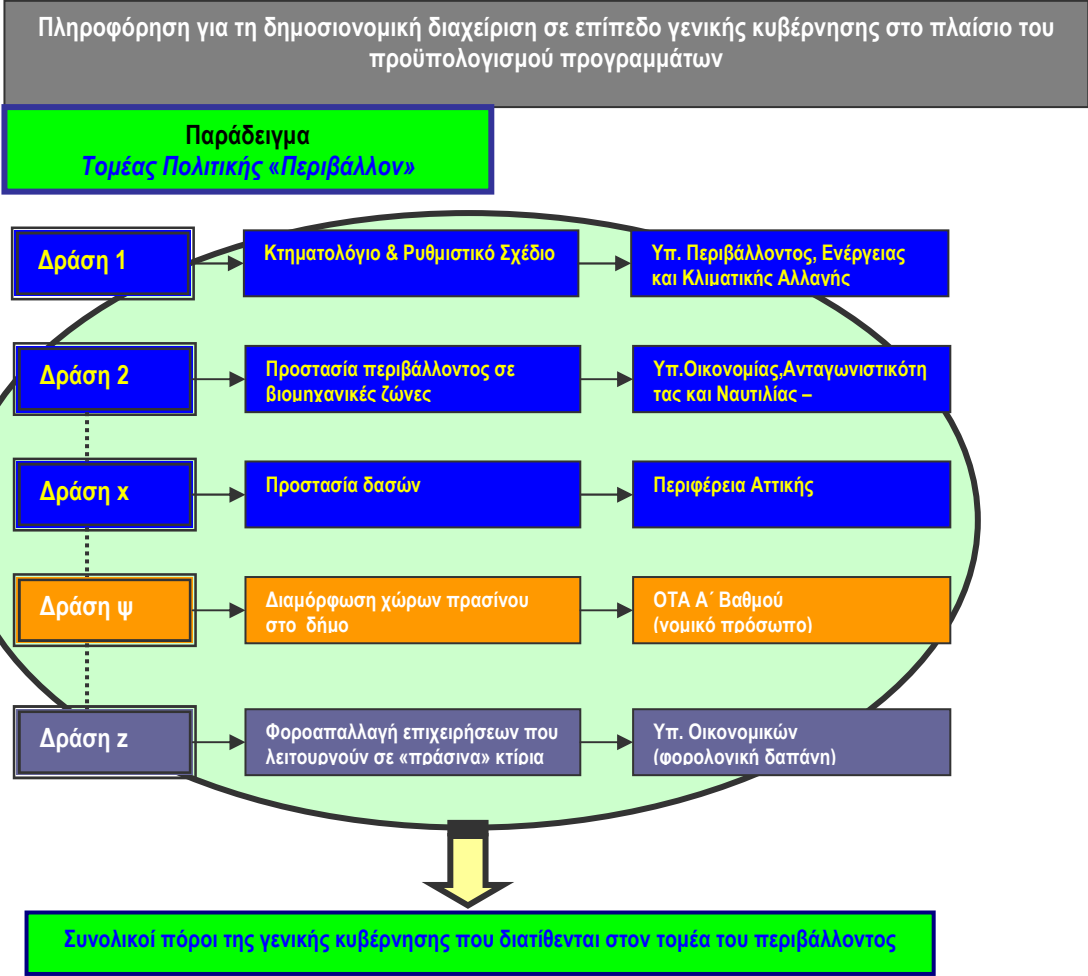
Πληροφόρηση για τη δημοσιονομική διαχείριση σε επίπεδο γενικής κυβέρνησης στο πλαίσιο του προϋπολογισμού προγραμμάτων

Παράδειγμα
Τομέας Πολιτικής «Περιβάλλον»

Δράση 1
Κτηματολόγιο & Ρυθμιστικό Σχέδιο
Υπ. Περιβάλλοντος, Ενέργειας και Κλιματικής Αλλαγής

Δράση 2
Προστασία περιβάλλοντος σε βιομηχανικές ζώνες
Υπ.Οικονομίας,Ανταγωνιστικότητας και Ναυτιλίας –

Δράση x
Προστασία δασών
Περιφέρεια Αττικής

Δράση ψ
Διαμόρφωση χώρων πρασίνου στο δήμο
ΟΤΑ Α΄ Βαθμού (νομικό πρόσωπο)

Δράση z
Φοροαπαλλαγή επιχειρήσεων που λειτουργούν σε «πράσινα» κτίρια
Υπ. Οικονομικών (φορολογική δαπάνη)

Συνολικοί πόροι της γενικής κυβέρνησης που διατίθενται στον τομέα του περιβάλλοντος